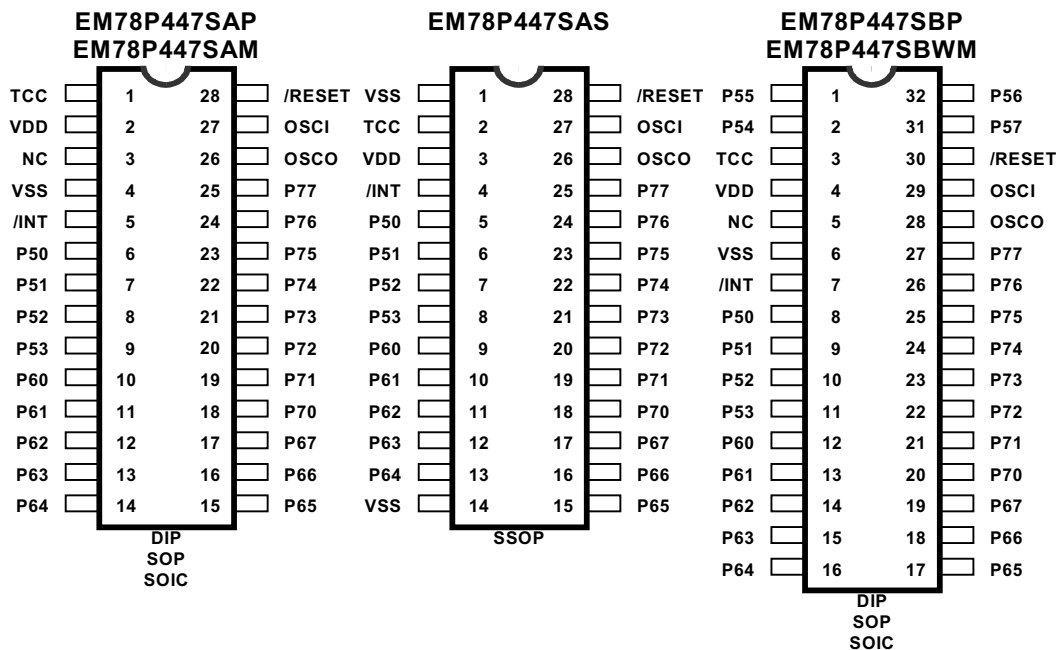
EM78P447SAP
EM78P447SAM

TCC 1 28 /RESET
VDD 2 27 OSCI
NC 3 26 OSCO
VSS 4 25 P77
/INT 5 24 P76
P50 6 23 P75
P51 7 22 P74
P52 8 21 P73
P53 9 20 P72
P60 10 19 P71
P61 11 18 P70
P62 12 17 P67
P63 13 16 P66
P64 14 15 P65

DIP
SOP
SOIC

EM78P447SAS

VSS 1 28 /RESET
TCC 2 27 OSCI
VDD 3 26 OSCO
/INT 4 25 P77
P50 5 24 P76
P51 6 23 P75
P52 7 22 P74
P53 8 21 P73
P60 9 20 P72
P61 10 19 P71
P62 11 18 P70
P63 12 17 P67
P64 13 16 P66
VSS 14 15 P65

SSOP

EM78P447SBP
EM78P447SBWM

P55 1 32 P56
P54 2 31 P57
TCC 3 30 /RESET
VDD 4 29 OSCI
NC 5 28 OSCO
VSS 6 27 P77
/INT 7 26 P76
P50 8 25 P75
P51 9 24 P74
P52 10 23 P73
P53 11 22 P72
P60 12 21 P71
P61 13 20 P70
P62 14 19 P67
P63 15 18 P66
P64 16 17 P65

DIP
SOP
SOIC